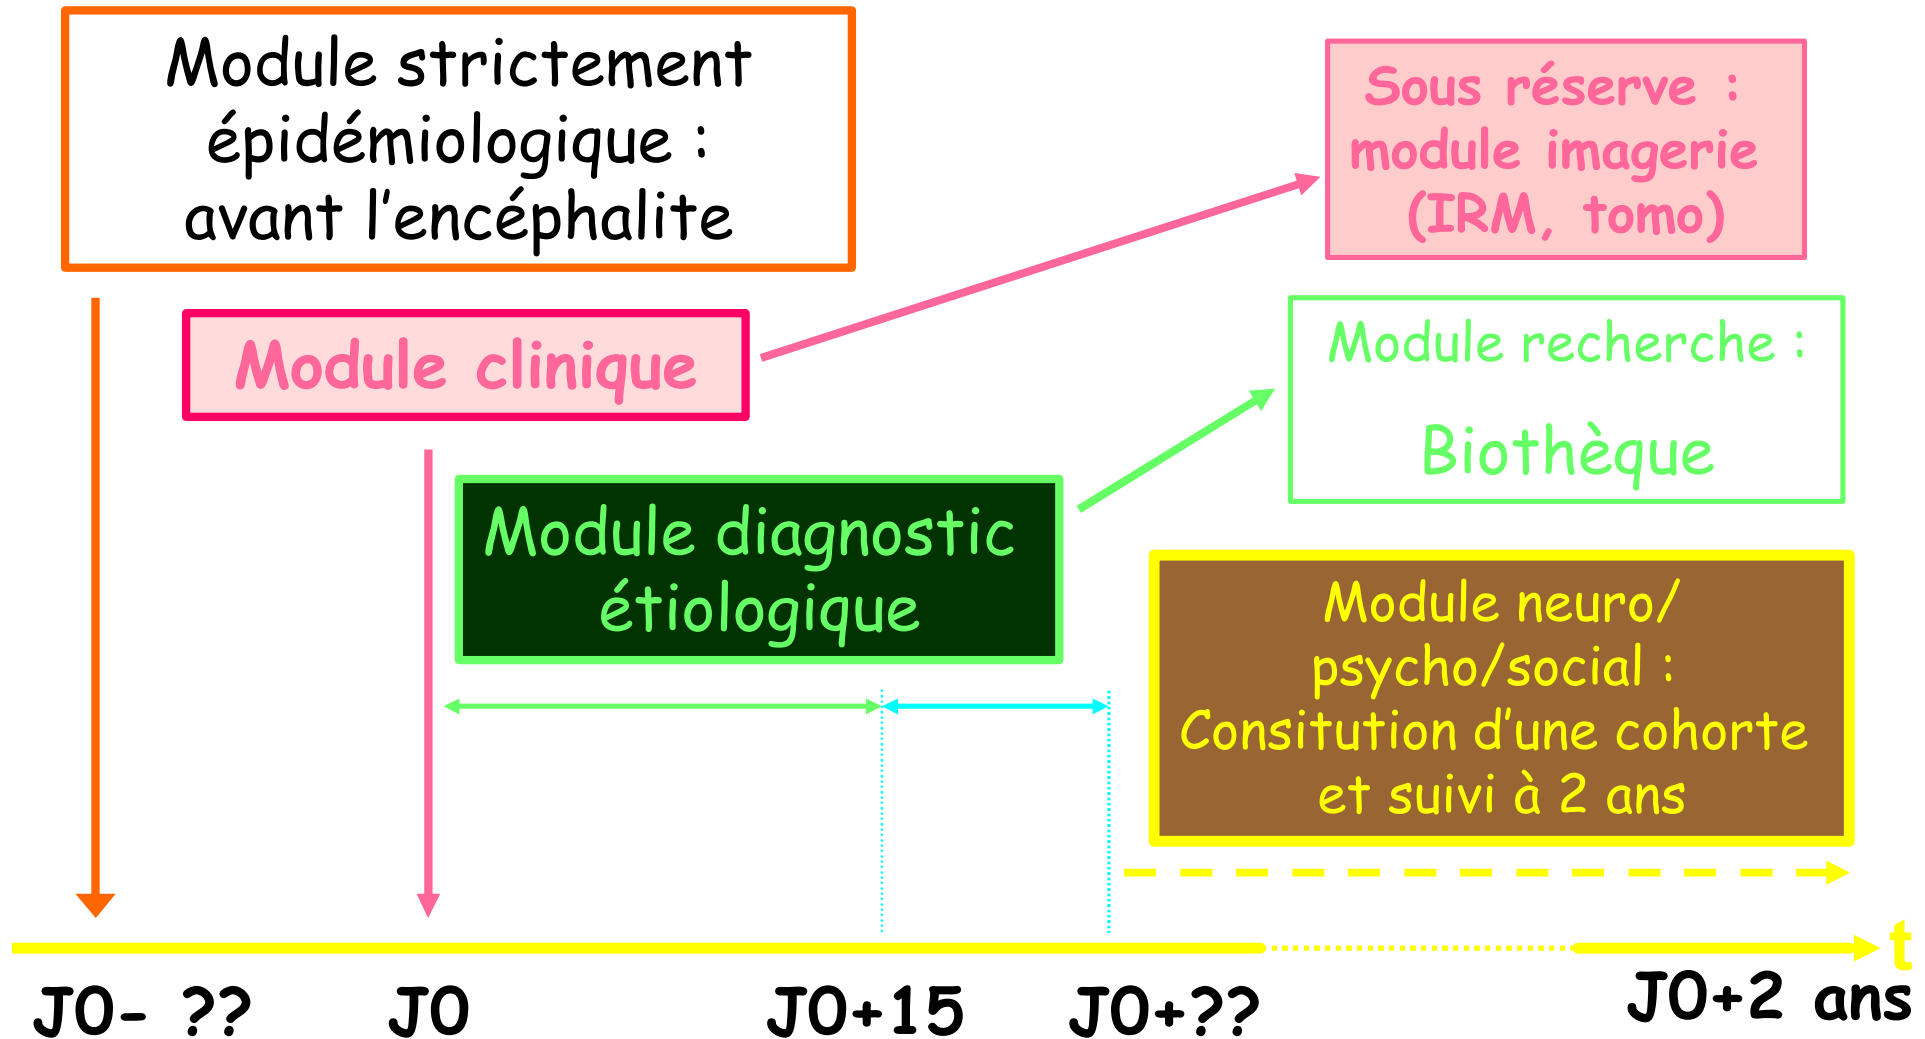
Module strictement épidémiologique : avant l'encéphalite

Sous réserve : module imagerie (IRM, tomo)

Module clinique

Module recherche :

Biothèque

Module diagnostic étiologique

Module neuro/ psycho/social : Consitution d'une cohorte et suivi à 2 ans

t

J0- ??

J0

J0+15

J0+??

J0+2 ans